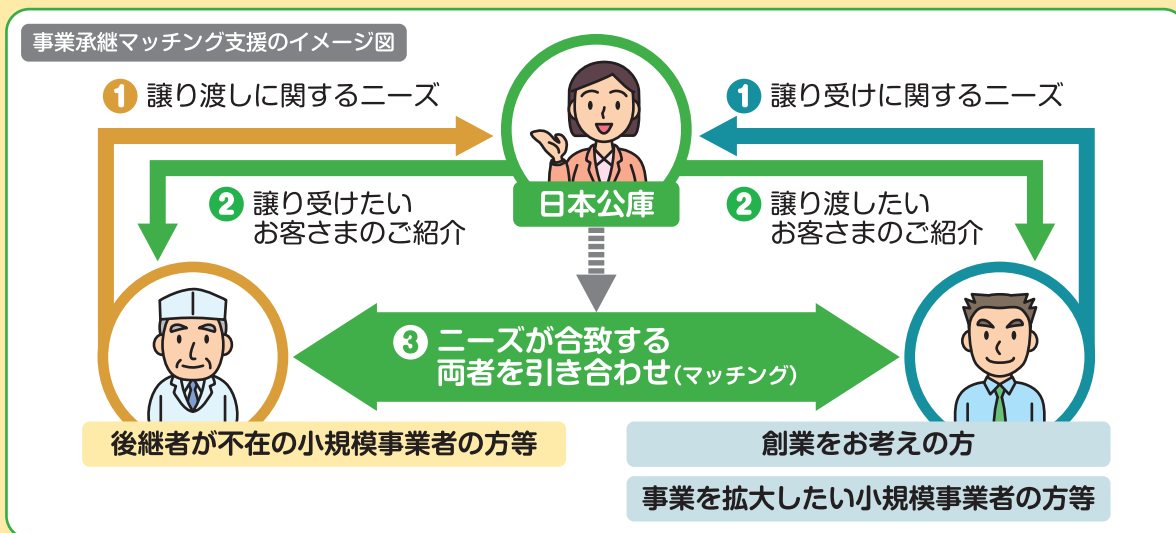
事業承継マッチング支援のイメージ図

1 譲り渡しに関するニーズ

1 譲り受けに関するニーズ

日本公庫

2 譲り受けたいお客さまのご紹介

2 譲り渡したいお客さまのご紹介

3 ニーズが合致する両者を引き合わせ(マッチング)

後継者が不在の小規模事業者の方等

創業をお考えの方

事業を拡大したい小規模事業者の方等